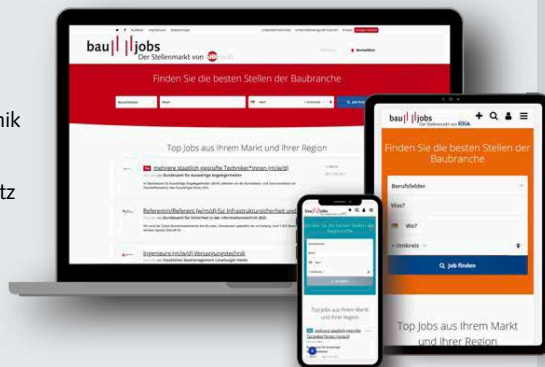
nik

tz

bau jobs
Der Stellenmarkt von

Finden Sie die besten Stellen der Baubranche

Top Jobs aus Ihrem Markt und Ihrer Region

mehrere staatlich geprüfte Techniker*innen (m/w/d)

Bundesamt für Auswärtige Angelegenheiten

Referentin/Referent (w/m/d) für Infrastruktursicherheit und

Bundesamt für Sicherheit in der Informationstechnik

Ingenieure (m/w/d) Versorgungstechnik

bau jobs
Der Stellenmarkt von KSGA

Finden Sie die besten Stellen der Baubranche

Berufsfelder

Was?

Wo?

+ Umkreis

Q Job finden

Top Jobs aus Ihrem Markt und Ihrer Region

bau jobs

Finden Sie die besten Stellen der Baubranche

Top Jobs aus Ihrem Markt und Ihrer Region

mehrere staatlich geprüfte Techniker*innen (m/w/d)